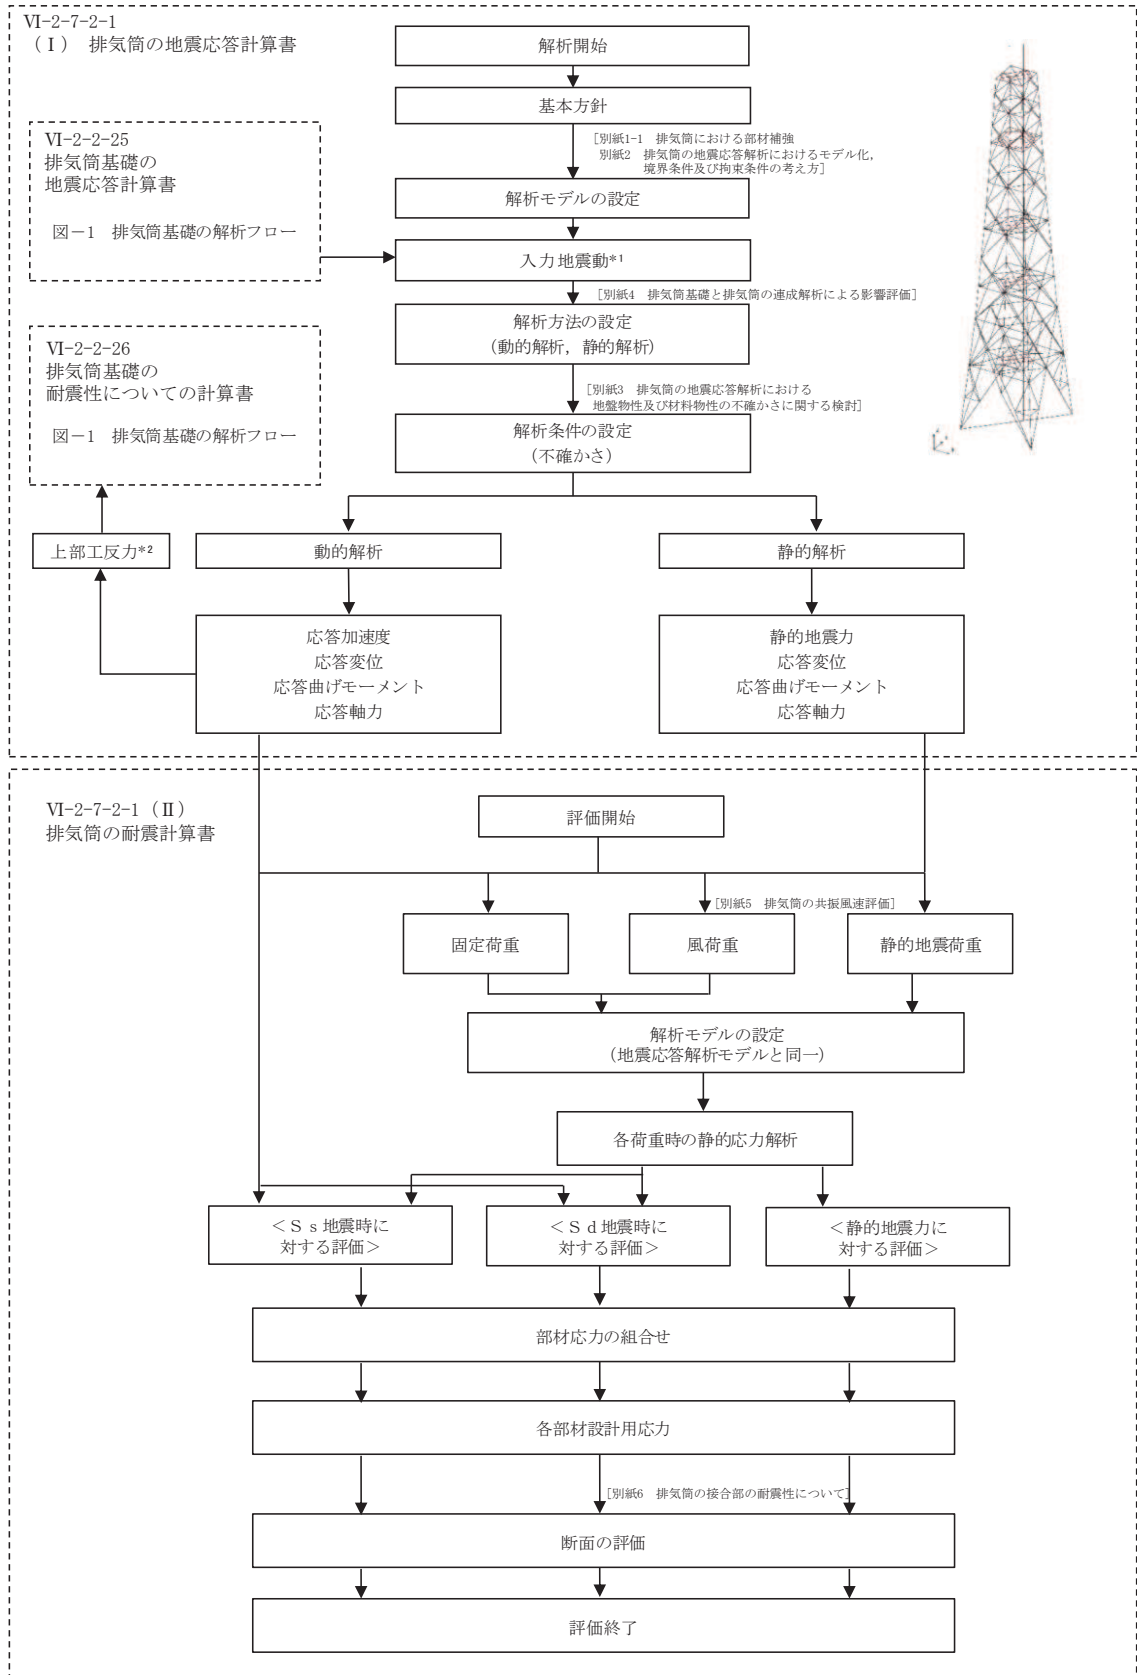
Ⅵ-2-7-2-1
（Ⅰ） 排気筒の地震応答計算書

解析開始

基本方針

［別紙1-1 排気筒における部材補強
別紙2 排気筒の地震応答解析におけるモデル化，境界条件及び拘束条件の考え方］

解析モデルの設定

Ⅵ-2-2-25
排気筒基礎の
地震応答計算書

図－1 排気筒基礎の解析フロー

入力地震動*¹

［別紙4 排気筒基礎と排気筒の連成解析による影響評価］

解析方法の設定
（動的解析，静的解析）

Ⅵ-2-2-26
排気筒基礎の
耐震性についての計算書

図－1 排気筒基礎の解析フロー

［別紙3 排気筒の地震応答解析における地盤物性及び材料物性の不確かさに関する検討］

解析条件の設定
（不確かさ）

上部工反力*²

動的解析

静的解析

応答加速度
応答変位
応答曲げモーメント
応答軸力

静的地震力
応答変位
応答曲げモーメント
応答軸力

Ⅵ-2-7-2-1（Ⅱ）
排気筒の耐震計算書

評価開始

［別紙5 排気筒の共振風速評価］

固定荷重

風荷重

静的地震荷重

解析モデルの設定
（地震応答解析モデルと同一）

各荷重時の静的応力解析

＜Ｓｓ地震時に
対する評価＞

＜Ｓｄ地震時に
対する評価＞

＜静的地震力に
対する評価＞

部材応力の組合せ

各部材設計用応力

［別紙6 排気筒の接合部の耐震性について］

断面の評価

評価終了